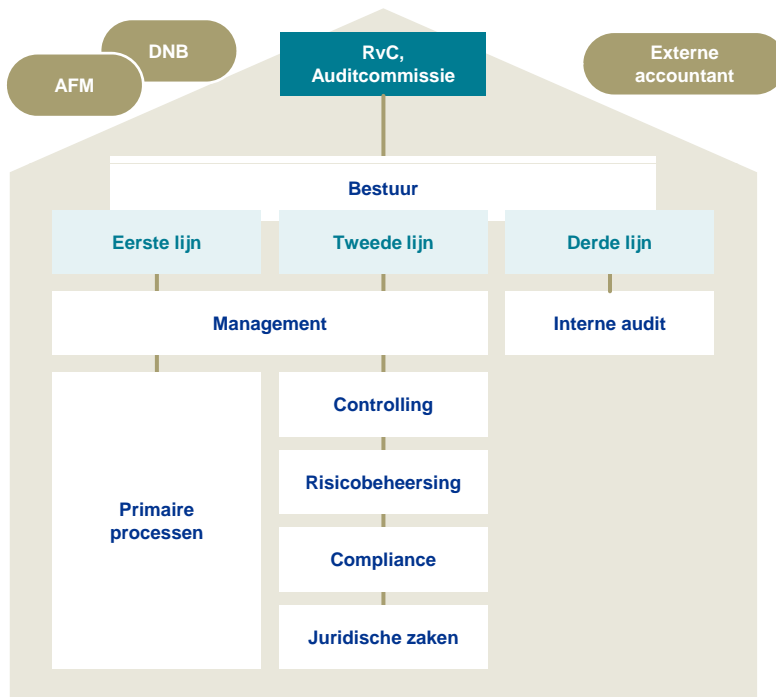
DNB

AFM

RvC, Auditcommissie

Externe accountant

Bestuur

Eerste lijn

Tweede lijn

Derde lijn

Management

Interne audit

Controlling

Risicobeheersing

Primaire processen

Compliance

Juridische zaken